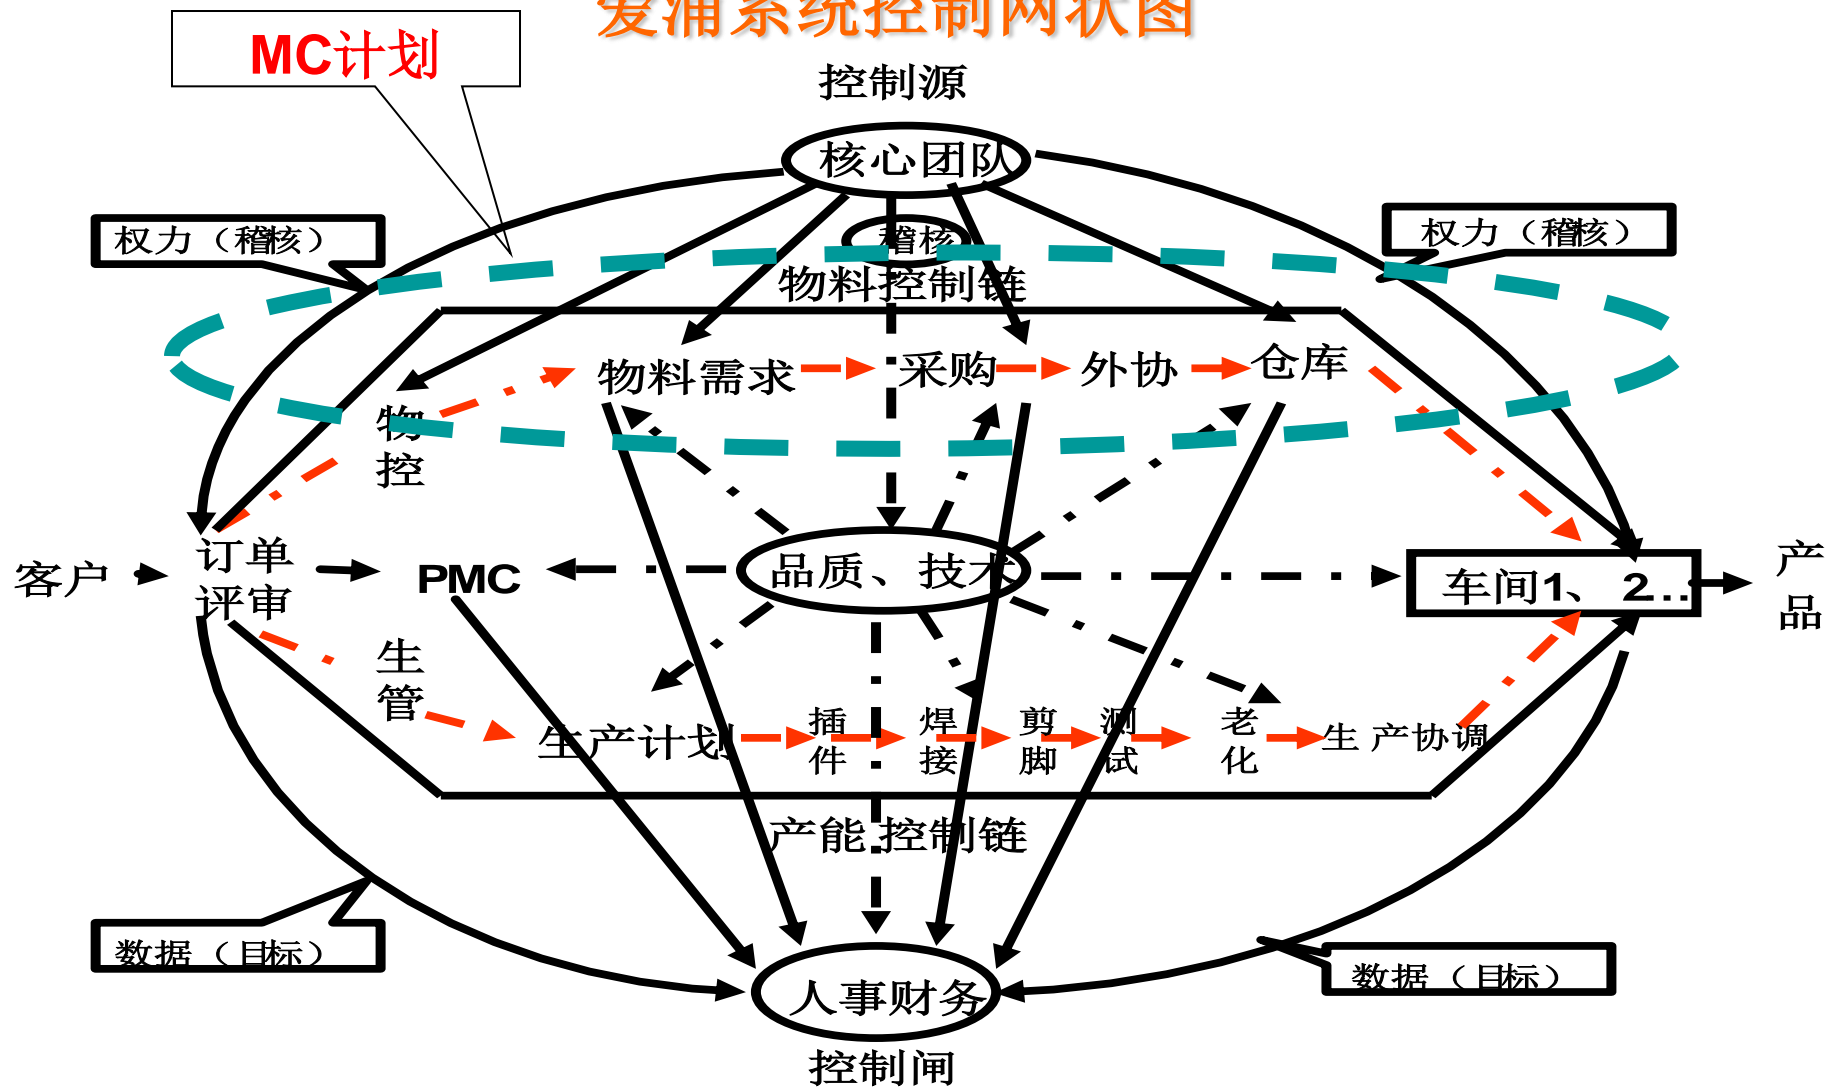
爱浦系统控制网状图

MC计划

控制源

核心团队

稽核

物料控制链

权力（稽核）

权力（稽核）

物料需求

采购

外协

仓库

物
控

客户

订单
评审

PMC

品质、技术

车间1、2..

产
品

生
管

生产计划

插
件

焊
接

剪
脚

测
试

老
化

生产协调

产能控制链

数据（目标）

数据（目标）

人事财务

控制闸